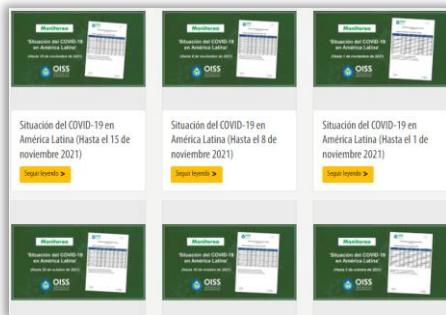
Monitoreo
"Situación del COVID-19 en América Latina"
(Hasta 15 de noviembre de 2021)
OISS

Situación del COVID-19 en América Latina (Hasta el 15 de noviembre 2021)

Seguir leyendo >

Monitoreo
"Situación del COVID-19 en América Latina"
(Hasta 8 de noviembre de 2021)
OISS

Situación del COVID-19 en América Latina (Hasta el 8 de noviembre 2021)

Seguir leyendo >

Monitoreo
"Situación del COVID-19 en América Latina"
(Hasta 1 de noviembre de 2021)
OISS

Situación del COVID-19 en América Latina (Hasta el 1 de noviembre 2021)

Seguir leyendo >

Monitoreo
"Situación del COVID-19 en América Latina"
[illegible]
OISS

Monitoreo
"Situación del COVID-19 en América Latina"
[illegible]
OISS

Monitoreo
"Situación del COVID-19 en América Latina"
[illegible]
OISS